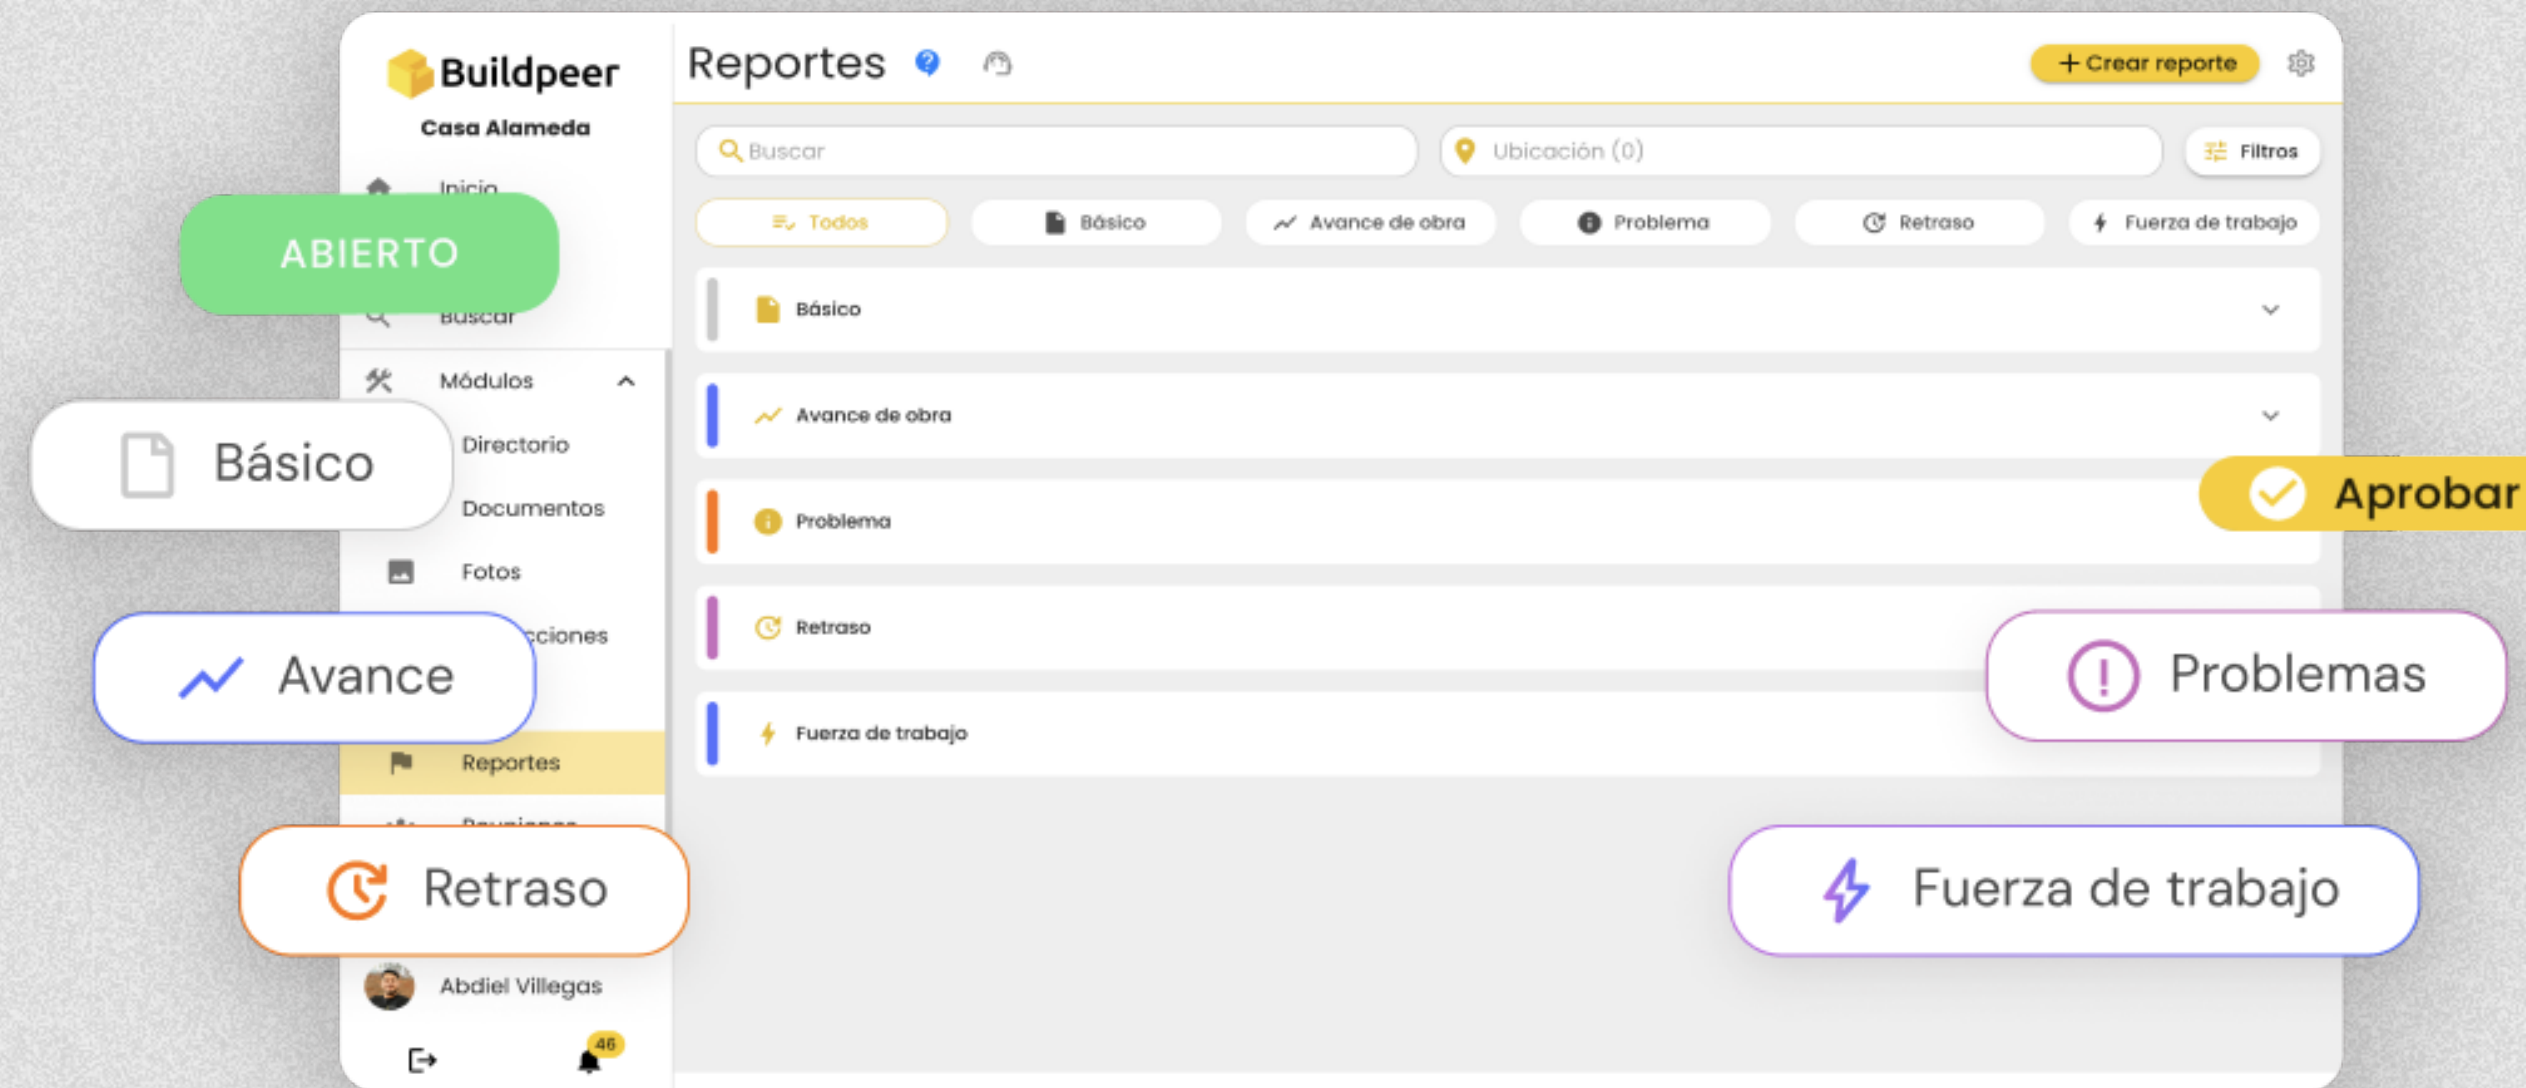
Buildpeer
Casa Alameda

Inicio
ABIERTO
Buscar
Módulos
Básico
Directorio
Documentos
Fotos
Avance
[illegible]cciones
Reportes
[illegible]
Retraso
Abdiel Villegas
46

Reportes
+ Crear reporte
Buscar
Ubicación (0)
Filtros
Todos
Básico
Avance de obra
Problema
Retraso
Fuerza de trabajo

Básico
Avance de obra
Problema
Retraso
Fuerza de trabajo

Aprobar
Problemas
Fuerza de trabajo